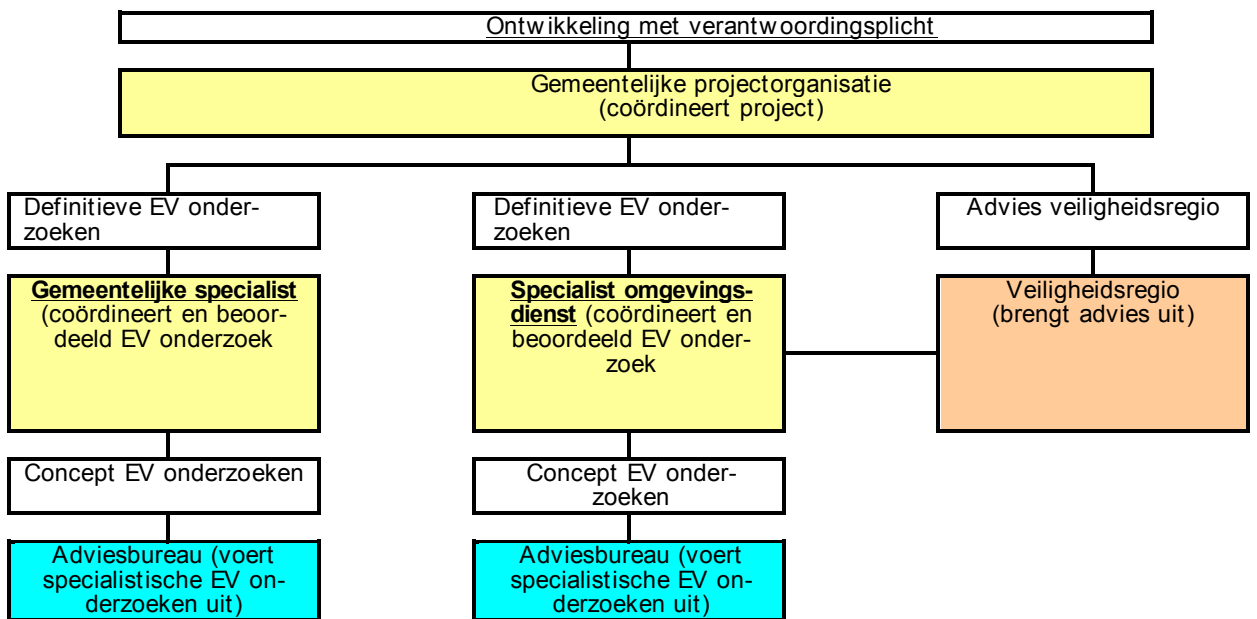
Ontwikkeling met verantwoordingsplicht

Gemeentelijke projectorganisatie (coördineert project)

Definitieve EV onderzoeken

Definitieve EV onderzoeken

Advies veiligheidsregio

**Gemeentelijke specialist** (coördineert en beoordeeld EV onderzoek

**Specialist omgevingsdienst** (coördineert en beoordeeld EV onderzoek

Veiligheidsregio (brengt advies uit)

Concept EV onderzoeken

Concept EV onderzoeken

Adviesbureau (voert specialistische EV onderzoeken uit)

Adviesbureau (voert specialistische EV onderzoeken uit)